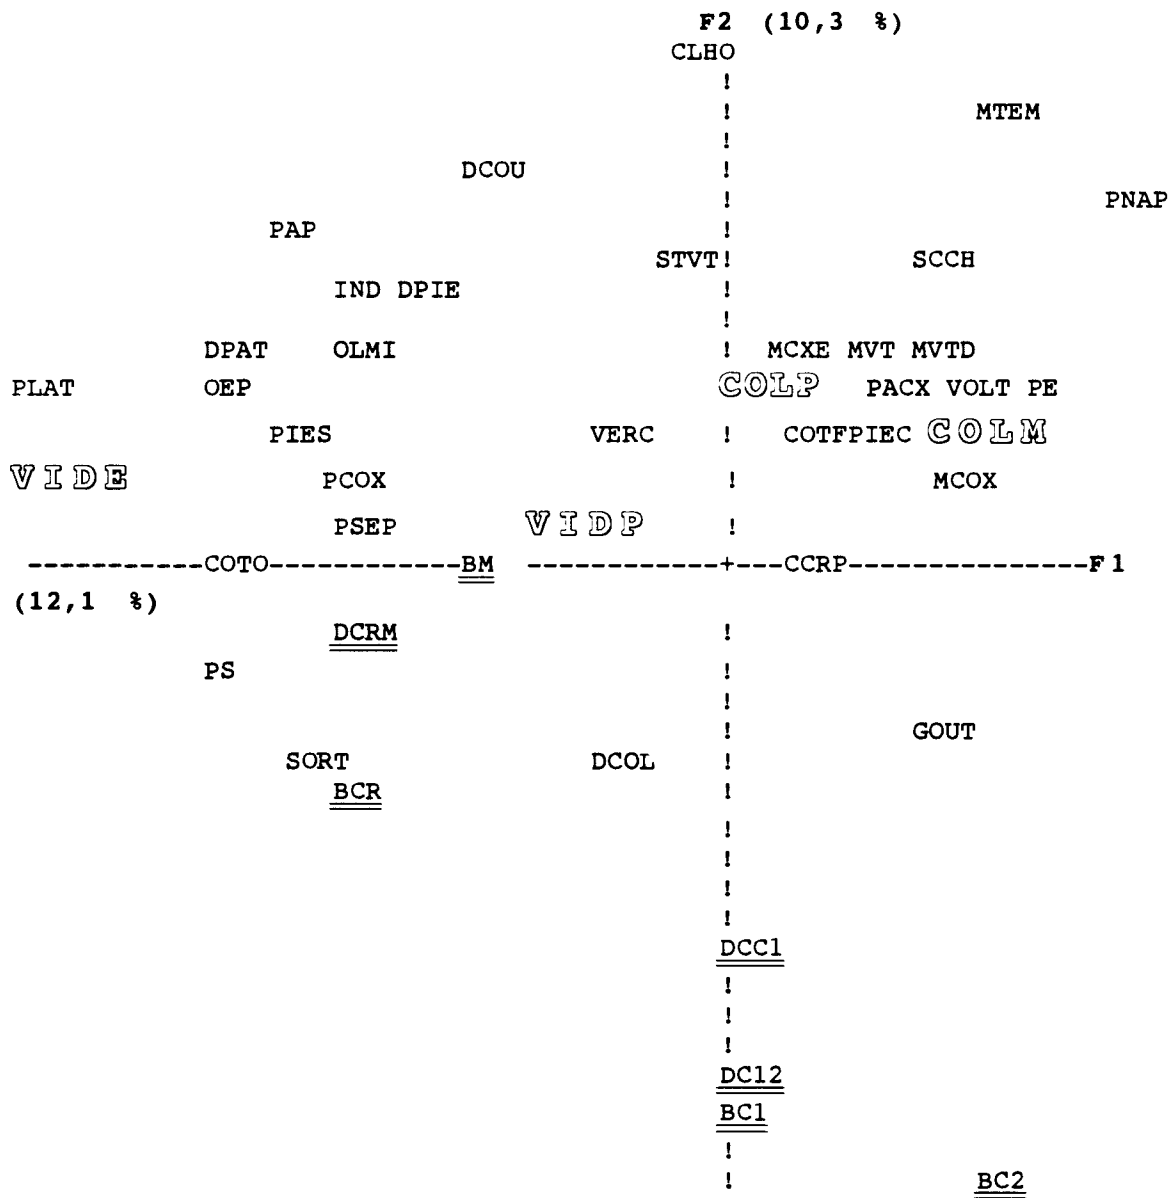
F2 (10,3 %)
CLHO
!
!
MTEM
!
DCOU
!
PNAP
!
PAP
STVT!
SCCH
IND DPIE
!
!
DPAT OLMI
! MCXE MVT MVTD
PLAT OEP
COLP PACX VOLT PE
PIES
VERC
! COTFPIEC COLM
VIDE
PCOX
!
MCOX
PSEP
VIDP
!
-----------COTO------------BM ------------+---CCRP---------------F1
(12,1 %)
DCRM
!
PS
!
!
!
GOUT
SORT
DCOL
!
BCR
!
!
!
!
!
DCC1
!
!
!
DC12
BC1
!
!
BC2